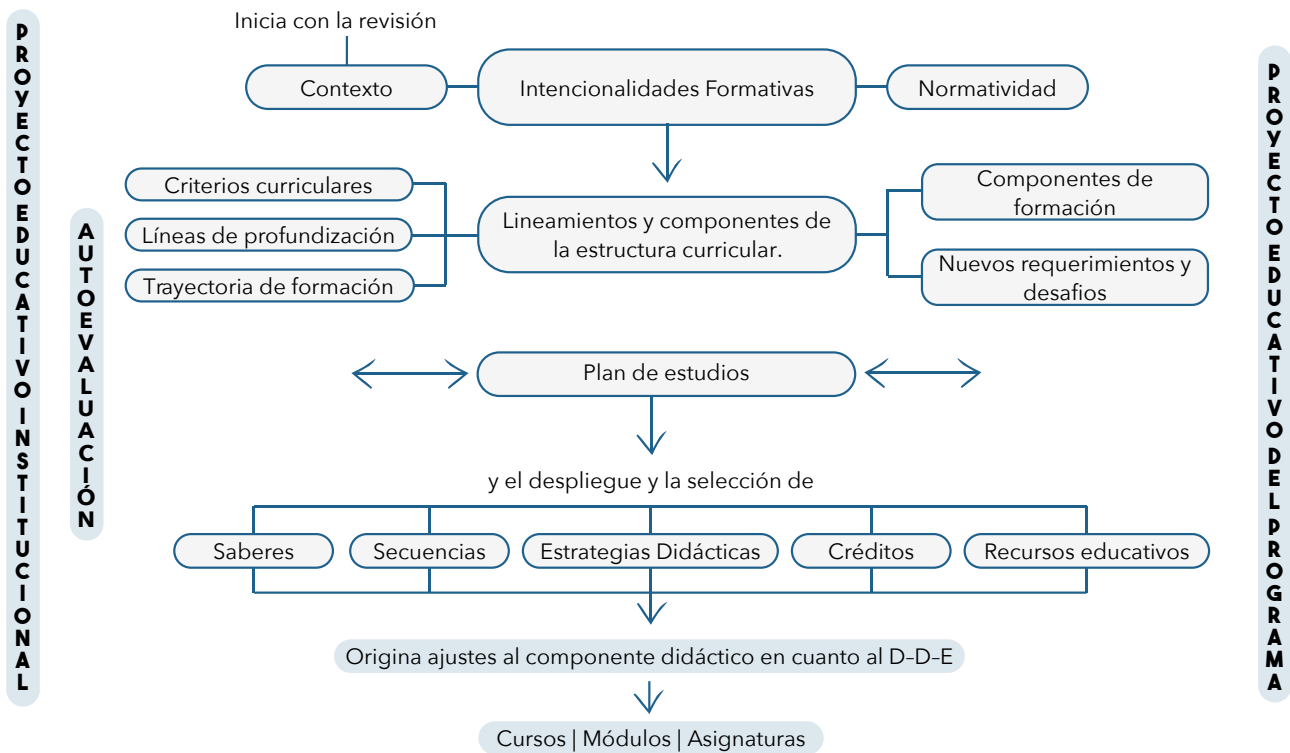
PROYECTO EDUCATIVO INSTITUCIONAL

AUTOEVALUACIÓN

Inicia con la revisión

Contexto

Intencionalidades Formativas

Normatividad

Criterios curriculares

Líneas de profundización

Trayectoria de formación

Lineamientos y componentes de la estructura curricular.

Componentes de formación

Nuevos requerimientos y desafios

Plan de estudios

y el despliegue y la selección de

Saberes

Secuencias

Estrategias Didácticas

Créditos

Recursos educativos

Origina ajustes al componente didáctico en cuanto al D–D–E

Cursos | Módulos | Asignaturas

PROYECTO EDUCATIVO DEL PROGRAMA